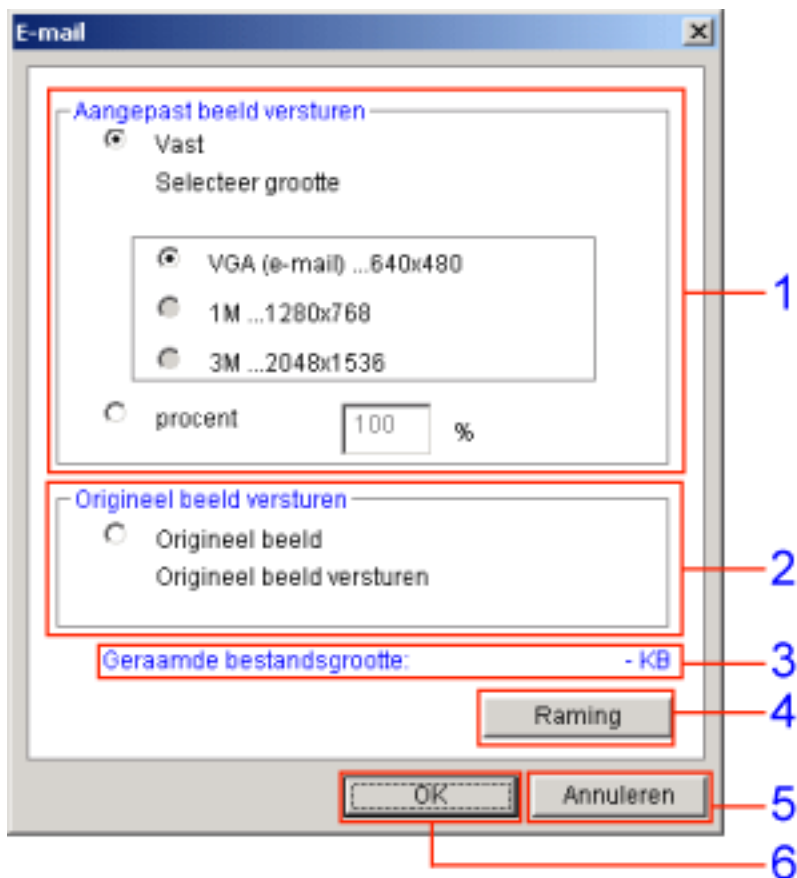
E-mail

Aangepast beeld versturen

Vast

Selecteer grootte

VGA (e-mail) ...640x480

1M ...1280x768

3M ...2048x1536

procent

100

%

1

Origineel beeld versturen

Origineel beeld

Origineel beeld versturen

2

Geraamde bestandsgrootte:

- KB

3

Raming

4

OK

Annuleren

5

6